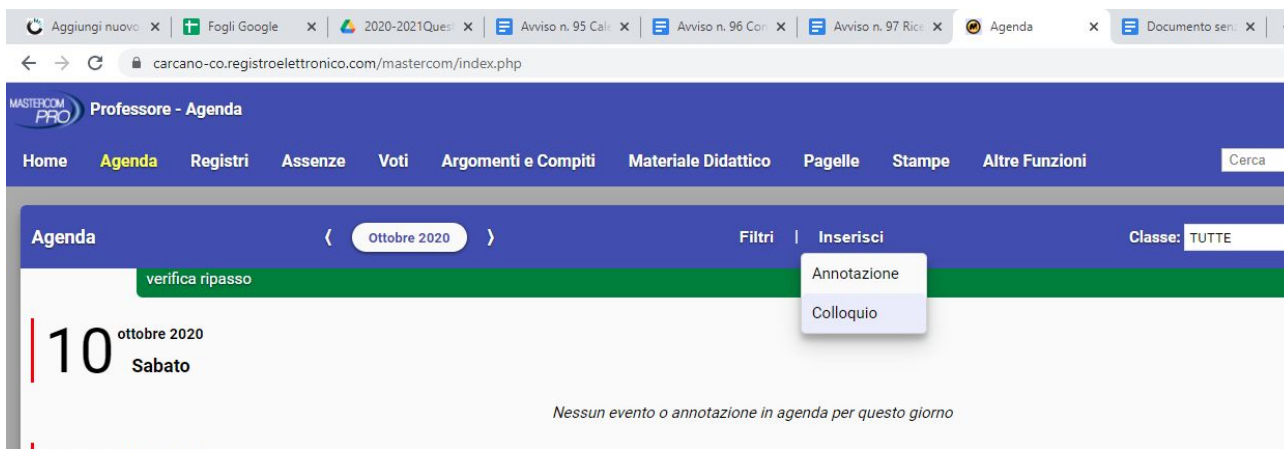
Aggiungi nuovo ✕ | Fogli Google ✕ | 2020-2021Quest ✕ | Avviso n. 95 Cale ✕ | Avviso n. 96 Cor ✕ | Avviso n. 97 Rice ✕ | Agenda ✕ | Documento senz ✕

carcano-co.registroelettronico.com/mastercom/index.php

MASTERCOM PRO Professore - Agenda

Home Agenda Registri Assenze Voti Argomenti e Compiti Materiale Didattico Pagelle Stampe Altre Funzioni Cerca

Agenda ❮ Ottobre 2020 ❯ Filtri | Inserisci Classe: TUTTE

verifica ripasso

Annotazione
Colloquio

10 ottobre 2020
Sabato

Nessun evento o annotazione in agenda per questo giorno